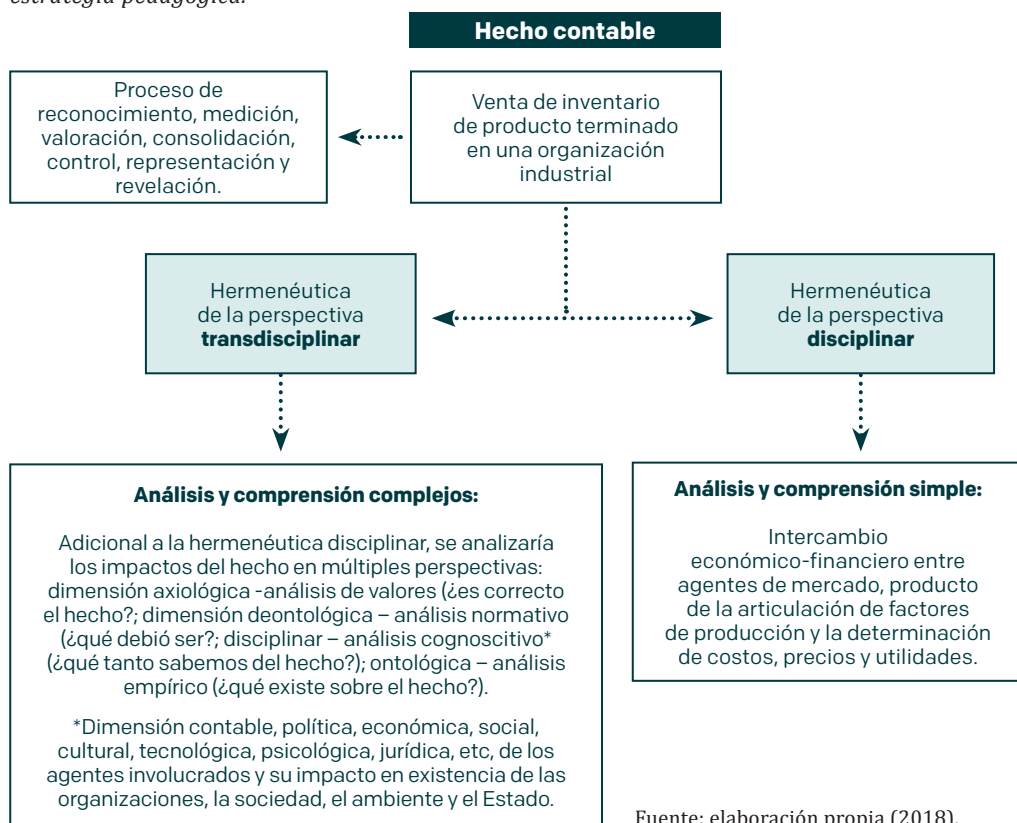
estrategia pedagógica.

Hecho contable

Proceso de reconocimiento, medición, valoración, consolidación, control, representación y revelación.

Venta de inventario de producto terminado en una organización industrial

Hermenéutica de la perspectiva **transdisciplinar**

Hermenéutica de la perspectiva **disciplinar**

**Análisis y comprensión complejos:**

Adicional a la hermenéutica disciplinar, se analizaría los impactos del hecho en múltiples perspectivas: dimensión axiológica -análisis de valores (¿es correcto el hecho?; dimensión deontológica – análisis normativo (¿qué debió ser?; disciplinar – análisis cognoscitivo* (¿qué tanto sabemos del hecho?); ontológica – análisis empírico (¿qué existe sobre el hecho?).

*Dimensión contable, política, económica, social, cultural, tecnológica, psicológica, jurídica, etc, de los agentes involucrados y su impacto en existencia de las organizaciones, la sociedad, el ambiente y el Estado.

**Análisis y comprensión simple:**

Intercambio económico-financiero entre agentes de mercado, producto de la articulación de factores de producción y la determinación de costos, precios y utilidades.

Fuente: elaboración propia (2018).